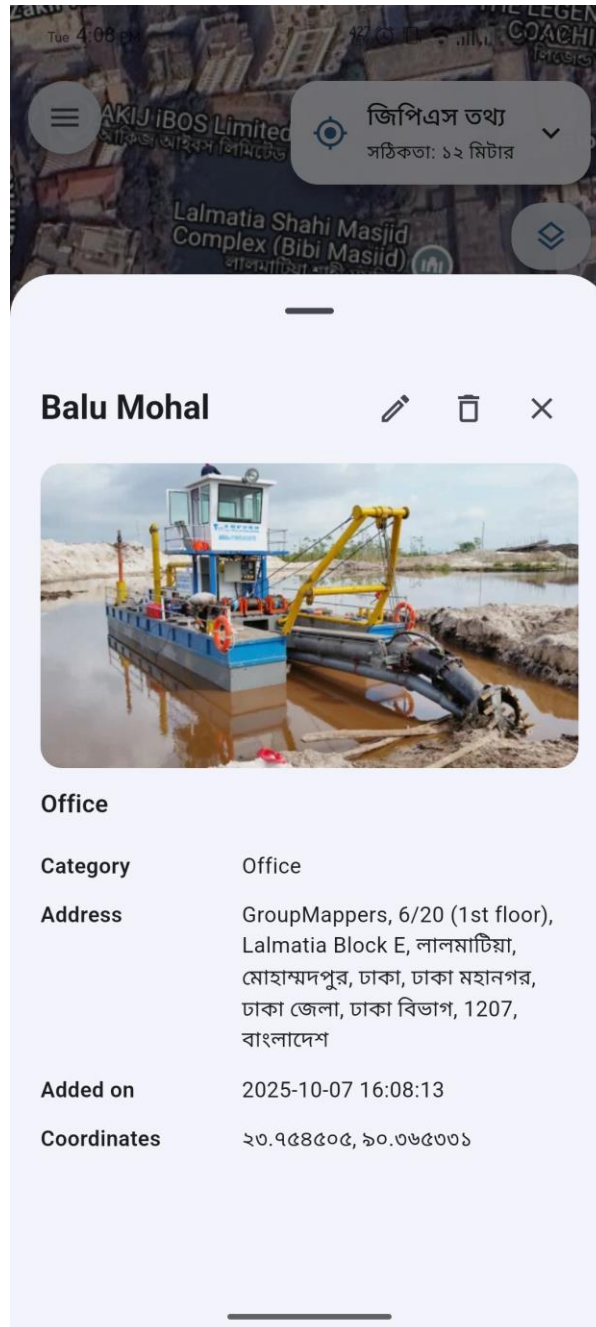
Tue 4:06 PM

AKIJ iBOS Limited
আকিজ আইবস লিমিটেড

জিপিএস তথ্য
সঠিকতা: ১২ মিটার

Lalmatia Shahi Masjid Complex (Bibi Masjid)

COACHI

Balu Mohal

Office

| Category | Office |
|---|---|
| Address | GroupMappers, 6/20 (1st floor), Lalmatia Block E, লালমাটিয়া, মোহাম্মদপুর, ঢাকা, ঢাকা মহানগর, ঢাকা জেলা, ঢাকা বিভাগ, 1207, বাংলাদেশ |
| Added on | 2025-10-07 16:08:13 |
| Coordinates | ২৩.৭৫৪৫০৫, ৯০.৩৬৫৩৩১ |